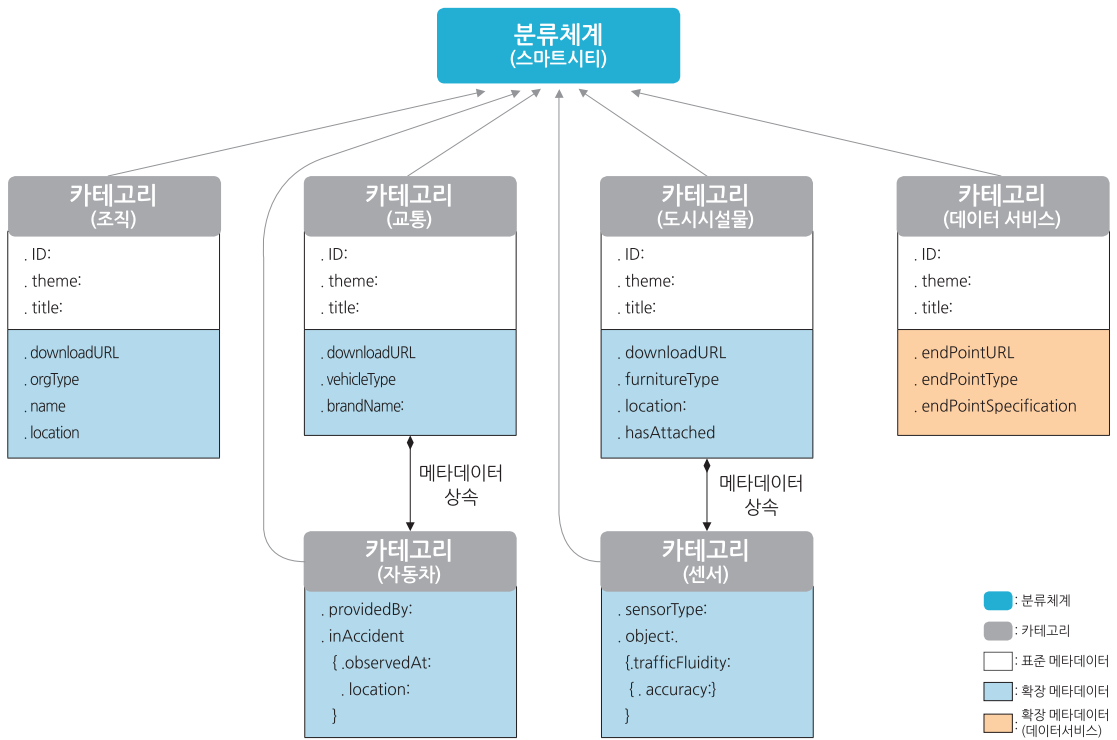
분류체계
(스마트시티)

카테고리
(조직)
. ID:
. theme:
. title:
. downloadURL
. orgType
. name
. location

카테고리
(교통)
. ID:
. theme:
. title:
. downloadURL
. vehicleType
. brandName:

카테고리
(도시시설물)
. ID:
. theme:
. title:
. downloadURL
. furnitureType
. location:
. hasAttached

카테고리
(데이터 서비스)
. ID:
. theme:
. title:
. endPointURL
. endPointType
. endPointSpecification

메타데이터
상속

메타데이터
상속

카테고리
(자동차)
. providedBy:
. inAccident
{ .observedAt:
. location:
}

카테고리
(센서)
. sensorType:
. object:.
{.trafficFluidity:
{ . accuracy:}
}

: 분류체계
: 카테고리
: 표준 메타데이터
: 확장 메타데이터
: 확장 메타데이터 (데이터서비스)